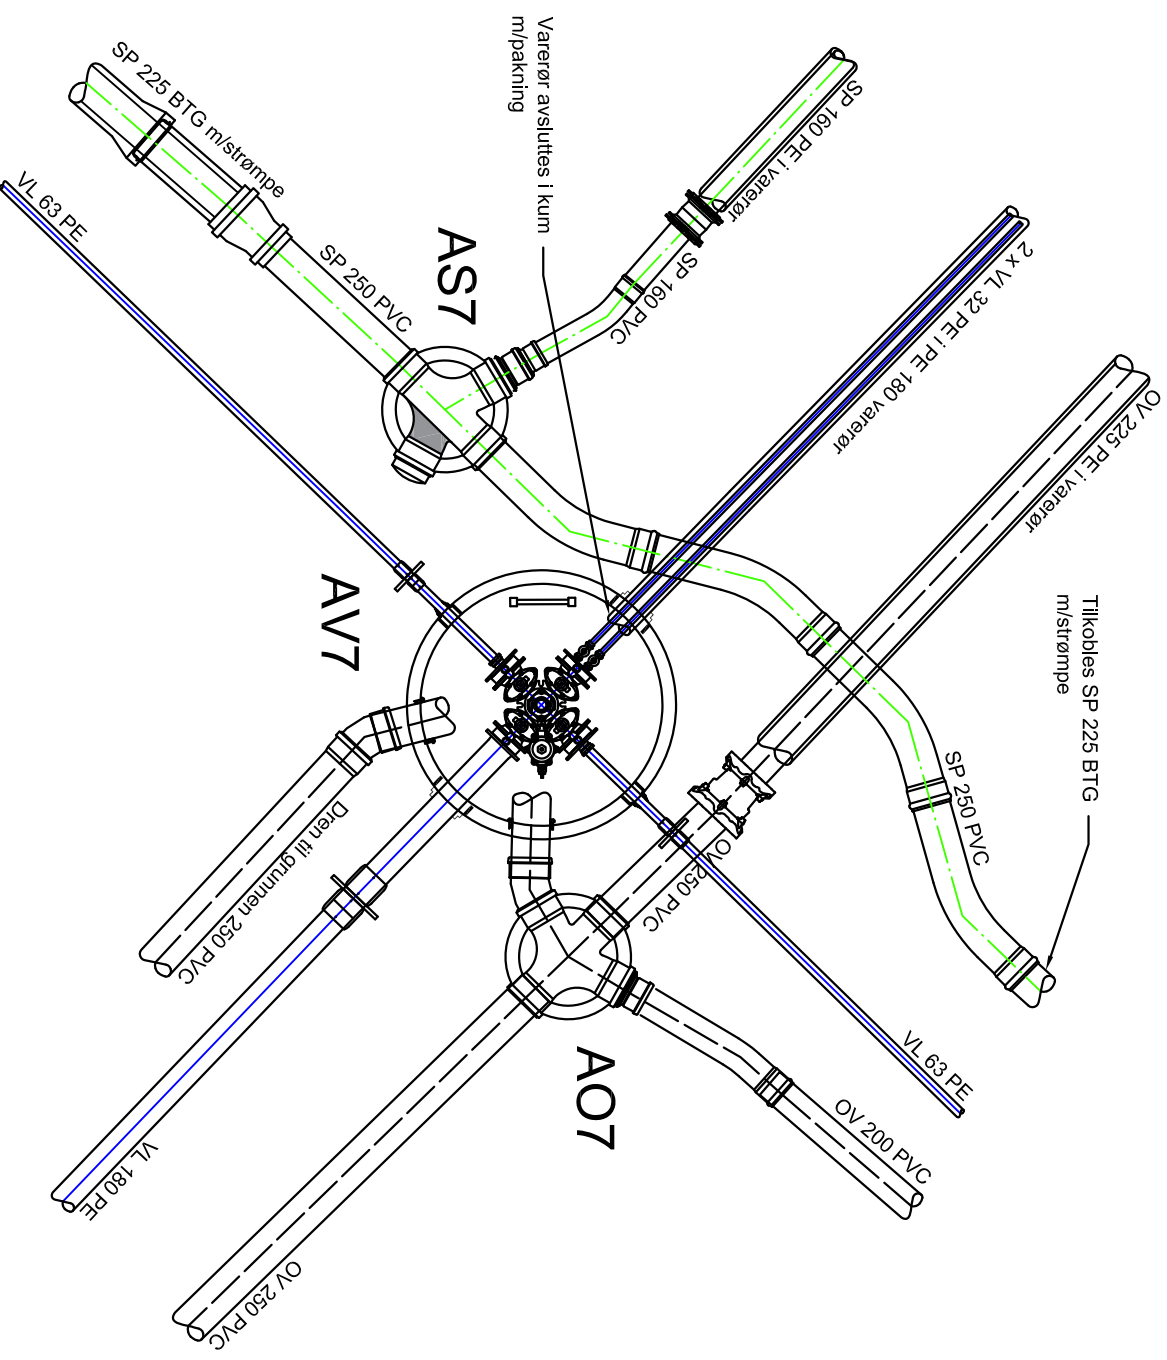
SP 225 BTG m/strømpe

Varerør avsluttes i kum m/pakning

SP 160 PE i varerør

VL 63 PE

AS7

SP 250 PVC

SP 160 PVC

2 x VL 32 PE i PE 180 varerør

OV 225 PE i varerør

AV7

Tilkobles SP 225 BTG m/strømpe

SP 250 PVC

Dren til grunnen 250 PVC

OV 250 PVC

AO7

VL 63 PE

OV 200 PVC

VL 180 PE

OV 250 PVC